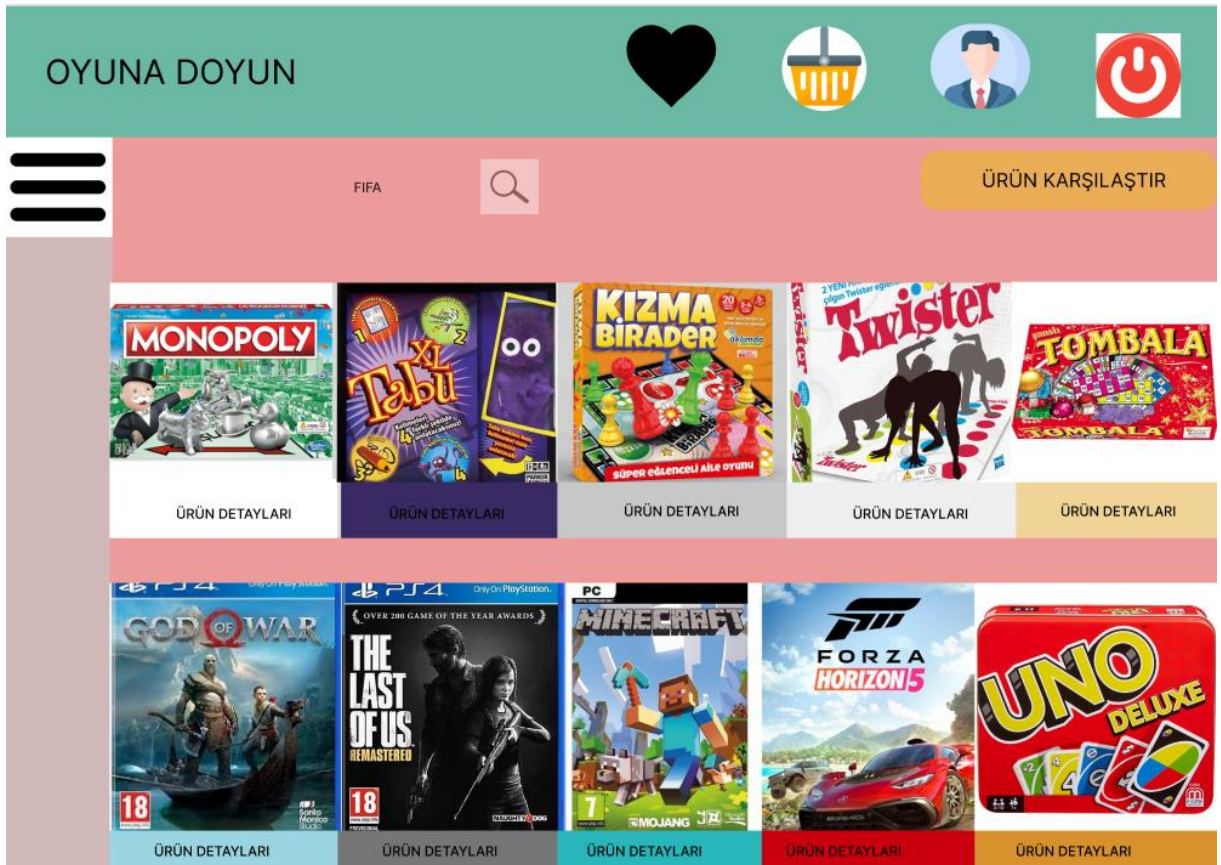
OYUNA DOYUN

FIFA

ÜRÜN KARŞILAŞTIR

MONOPOLY

XL Tabu

KIZMA BİRADER

SÜPER EĞLENCELİ AİLE OYUNU

Twister

TOMBALA

ÜRÜN DETAYLARI

ÜRÜN DETAYLARI

ÜRÜN DETAYLARI

ÜRÜN DETAYLARI

ÜRÜN DETAYLARI

PS4

GOD OF WAR

18

PS4 Only On PlayStation

OVER 200 GAME OF THE YEAR AWARDS

THE LAST OF US REMASTERED

18

PC

MINECRAFT

7

MOJANG

FORZA HORIZON 5

UNO DELUXE

ÜRÜN DETAYLARI

ÜRÜN DETAYLARI

ÜRÜN DETAYLARI

ÜRÜN DETAYLARI

ÜRÜN DETAYLARI